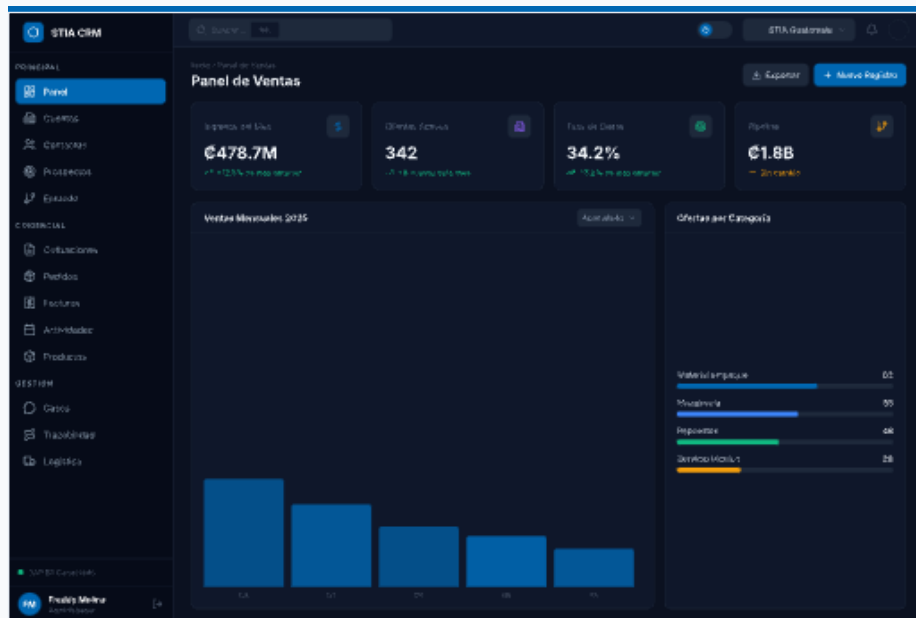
STIA CRM

Buscar... ⌘K

STIA Guatemala

PRINCIPAL
Panel
Cuentas
Contactos
Prospectos
Embudo

COMERCIAL
Cotizaciones
Pedidos
Facturas
Actividades
Productos

GESTIÓN
Casos
Trazabilidad
Logística

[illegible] Conectado

FM Freddy Molina
Administrador

Inicio › Panel de Ventas
Panel de Ventas

Exportar
+ Nuevo Registro

Ingresos del Mes
₡478.7M
↗ +12.5% vs mes anterior

Clientes Activos
342
↗ +8 nuevos este mes

Tasa de Cierre
34.2%
↗ +2.1% vs mes anterior

Pipeline
₡1.8B
— Sin cambio

Ventas Mensuales 2025
Actualizado

Ofertas por Categoría

Material empaque 82
Maquinaria 55
Repuestos 44
Servicio técnico 28

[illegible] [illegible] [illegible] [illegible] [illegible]